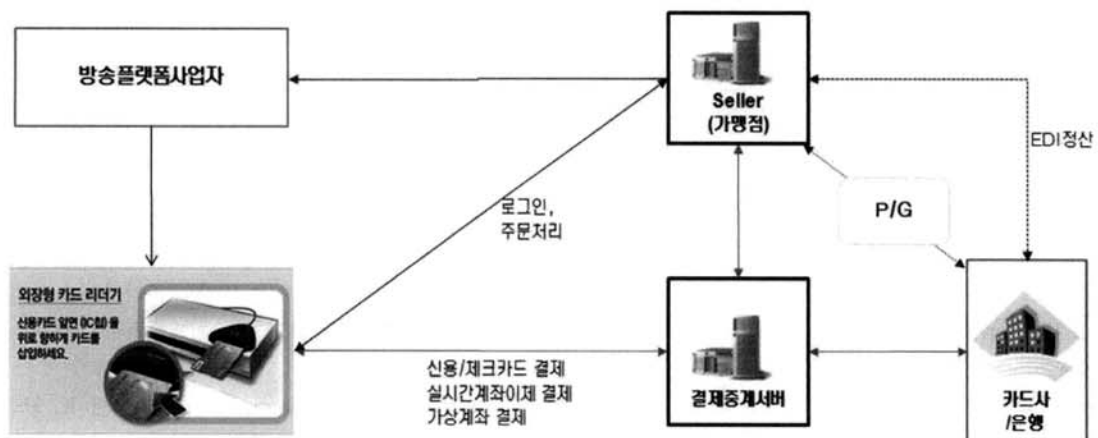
방송플랫폼사업자

Seller
(가맹점)

EDI정산

로그인,
주문처리

P/G

외장형 카드 리더기

신용카드 앞면 (IC칩) 을 위로 향하게 카드를 삽입하세요.

신용/체크카드 결제
실시간계좌이체 결제
가상계좌 결제

결제중계서버

카드사
/은행